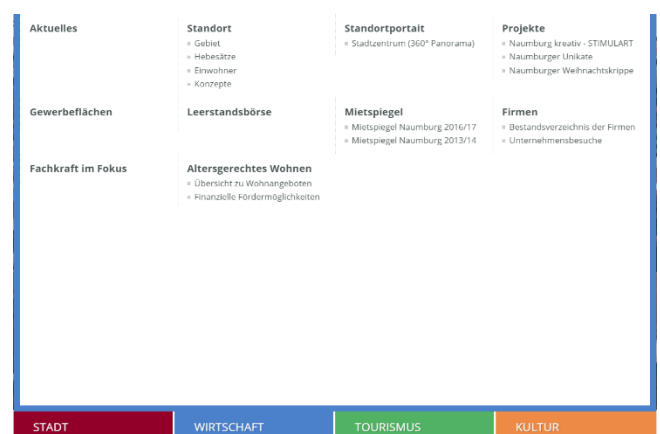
Aktuelles

Standort
Gebiet
Hebesätze
Einwohner
Konzepte

Standortportait
Stadtzentrum (360° Panorama)

Projekte
Naumburg kreativ - STIMULART
Naumburger Unikate
Naumburger Weihnachtskrippe

Gewerbeflächen

Leerstandsbörse

Mietspiegel
Mietspiegel Naumburg 2016/17
Mietspiegel Naumburg 2013/14

Firmen
Bestandsverzeichnis der Firmen
Unternehmensbesuche

Fachkraft im Fokus

Altersgerechtes Wohnen
Übersicht zu Wohnangeboten
Finanzielle Fördermöglichkeiten

STADT
WIRTSCHAFT
TOURISMUS
KULTUR